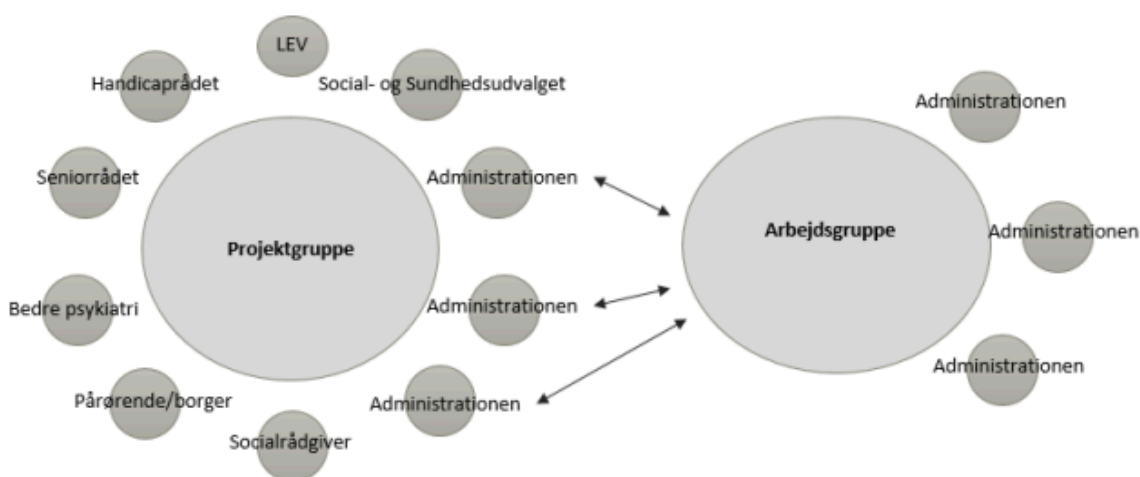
LEV

Handicaprådet

Social- og Sundhedsudvalget

Administrationen

Seniorrådet

Administrationen

Projektgruppe

Arbejdsgruppe

Administrationen

Bedre psykiatri

Administrationen

Administrationen

Pårørende/borger

Administrationen

Socialrådgiver